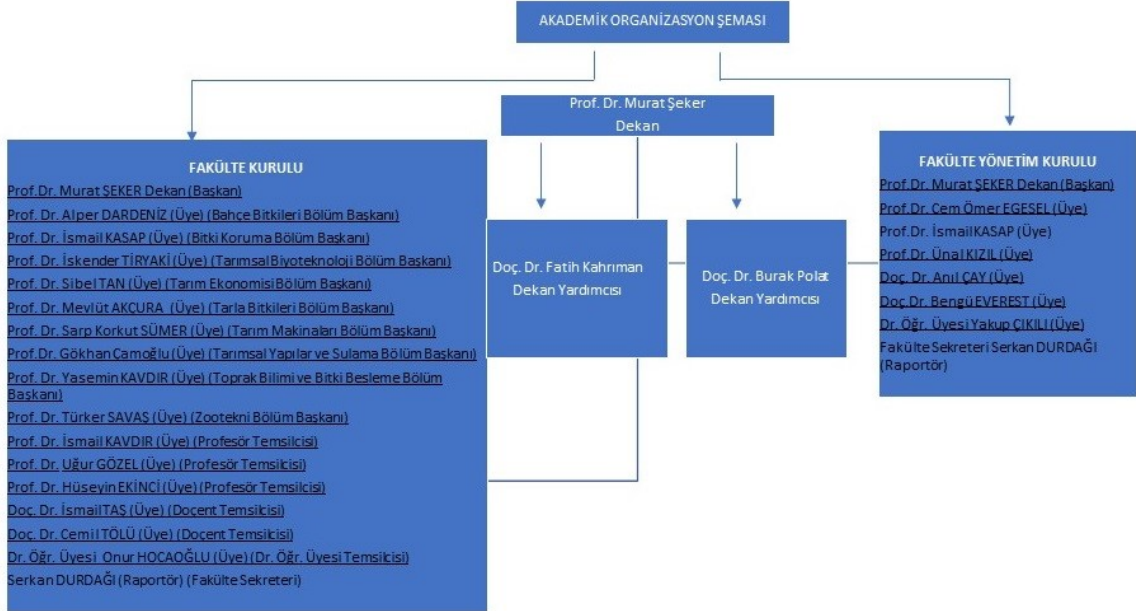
AKADEMİK ORGANİZASYON ŞEMASI

Prof. Dr. Murat Şeker
Dekan

FAKÜLTE KURULU
Prof.Dr. Murat ŞEKER Dekan (Başkan)
Prof. Dr. Alper DARDENİZ (Üye) (Bahçe Bitkileri Bölüm Başkanı)
Prof. Dr. İsmail KASAP (Üye) (Bitki Koruma Bölüm Başkanı)
Prof. Dr. İskender TİRYAKİ (Üye) (Tarımsal Biyoteknoloji Bölüm Başkanı)
Prof. Dr. Sibel TAN (Üye) (Tarım Ekonomisi Bölüm Başkanı)
Prof. Dr. Mevlüt AKÇURA (Üye) (Tarla Bitkileri Bölüm Başkanı)
Prof. Dr. Sarp Korkut SÜMER (Üye) (Tarım Makinaları Bölüm Başkanı)
Prof.Dr. Gökhan Çamoğlu (Üye) (Tarımsal Yapılar ve Sulama Bölüm Başkanı)
Prof. Dr. Yasemin KAVDIR (Üye) (Toprak Bilimi ve Bitki Besleme Bölüm Başkanı)
Prof. Dr. Türker SAVAŞ (Üye) (Zootekni Bölüm Başkanı)
Prof. Dr. İsmail KAVDIR (Üye) (Profesör Temsilcisi)
Prof. Dr. Uğur GÖZEL (Üye) (Profesör Temsilcisi)
Prof. Dr. Hüseyin EKİNCİ (Üye) (Profesör Temsilcisi)
Doç. Dr. İsmail TAŞ (Üye) (Doçent Temsilcisi)
Doç. Dr. Cemil TÖLÜ (Üye) (Doçent Temsilcisi)
Dr. Öğr. Üyesi Onur HOCAOĞLU (Üye) (Dr. Öğr. Üyesi Temsilcisi)
Serkan DURDAĞI (Raportör) (Fakülte Sekreteri)

Doç. Dr. Fatih Kahrıman
Dekan Yardımcısı

Doç. Dr. Burak Polat
Dekan Yardımcısı

FAKÜLTE YÖNETİM KURULU
Prof.Dr. Murat ŞEKER Dekan (Başkan)
Prof.Dr. Cem Ömer EGESEL (Üye)
Prof. Dr. İsmail KASAP (Üye)
Prof.Dr. Ünal KIZIL (Üye)
Doç. Dr. Anıl ÇAY (Üye)
Doç.Dr. Bengü EVEREST (Üye)
Dr. Öğr. Üyesi Yakup ÇIKILI (Üye)
Fakülte Sekreteri Serkan DURDAĞI (Raportör)